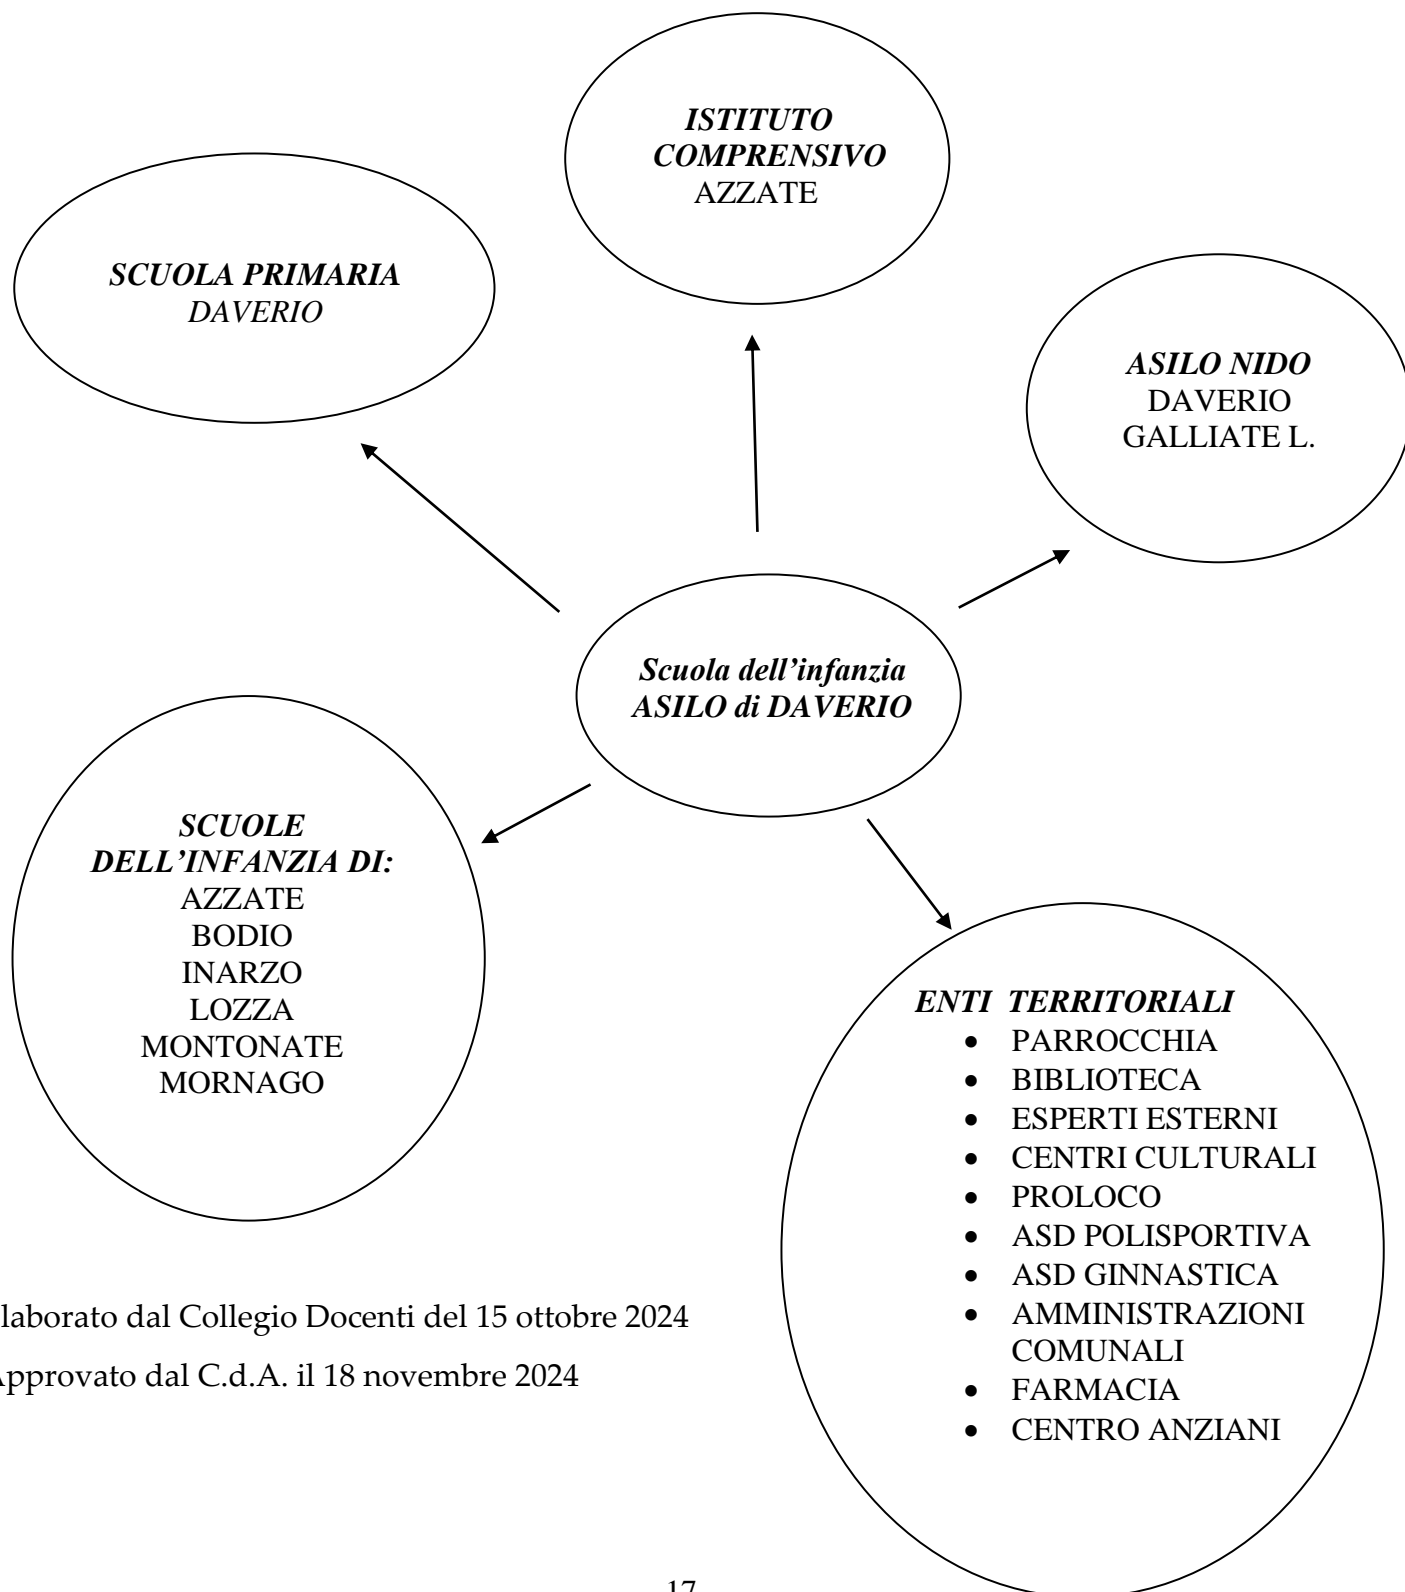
ISTITUTO COMPRENSIVO
AZZATE

SCUOLA PRIMARIA
DAVERIO

ASILO NIDO
DAVERIO
GALLIATE L.

Scuola dell'infanzia
ASILO di DAVERIO

SCUOLE DELL'INFANZIA DI:
AZZATE
BODIO
INARZO
LOZZA
MONTONATE
MORNAGO

ENTI TERRITORIALI
- PARROCCHIA
- BIBLIOTECA
- ESPERTI ESTERNI
- CENTRI CULTURALI
- PROLOCO
- ASD POLISPORTIVA
- ASD GINNASTICA
- AMMINISTRAZIONI COMUNALI
- FARMACIA
- CENTRO ANZIANI

laborato dal Collegio Docenti del 15 ottobre 2024

pprovato dal C.d.A. il 18 novembre 2024

17